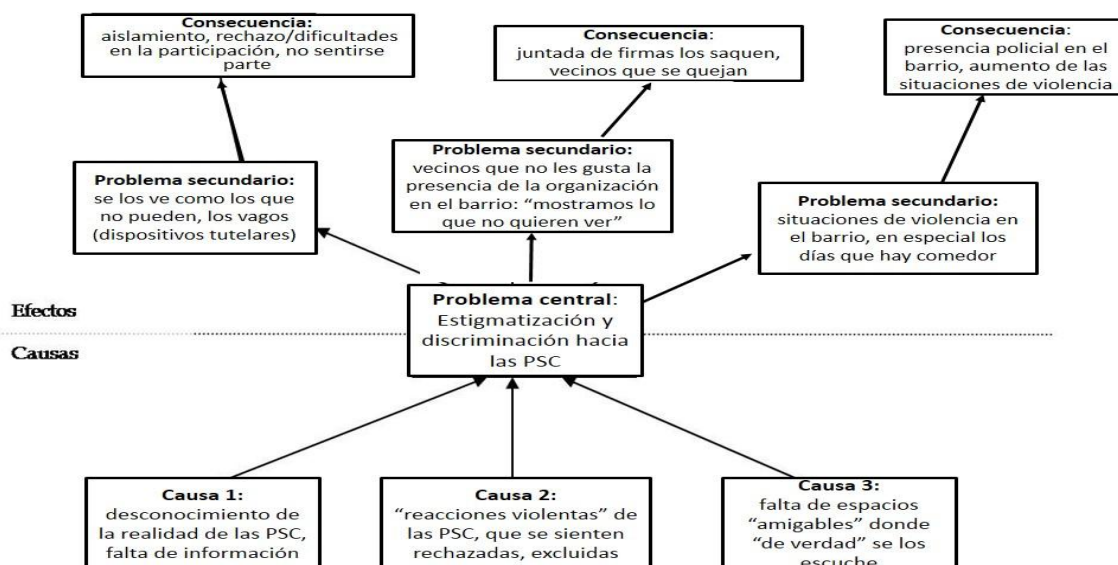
**Consecuencia:**
aislamiento, rechazo/dificultades en la participación, no sentirse parte

**Consecuencia:**
juntada de firmas los saquen, vecinos que se quejan

**Consecuencia**:
presencia policial en el barrio, aumento de las situaciones de violencia

**Problema secundario:**
se los ve como los que no pueden, los vagos (dispositivos tutelares)

**Problema secundario:**
vecinos que no les gusta la presencia de la organización en el barrio: "mostramos lo que no quieren ver"

**Problema secundario:**
situaciones de violencia en el barrio, en especial los días que hay comedor

Efectos

**Problema central**:
Estigmatización y discriminación hacia las PSC

Causas

**Causa 1:**
desconocimiento de la realidad de las PSC, falta de información

**Causa 2:**
"reacciones violentas" de las PSC, que se sienten rechazadas, excluidas

**Causa 3:**
falta de espacios "amigables" donde "de verdad" se los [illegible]